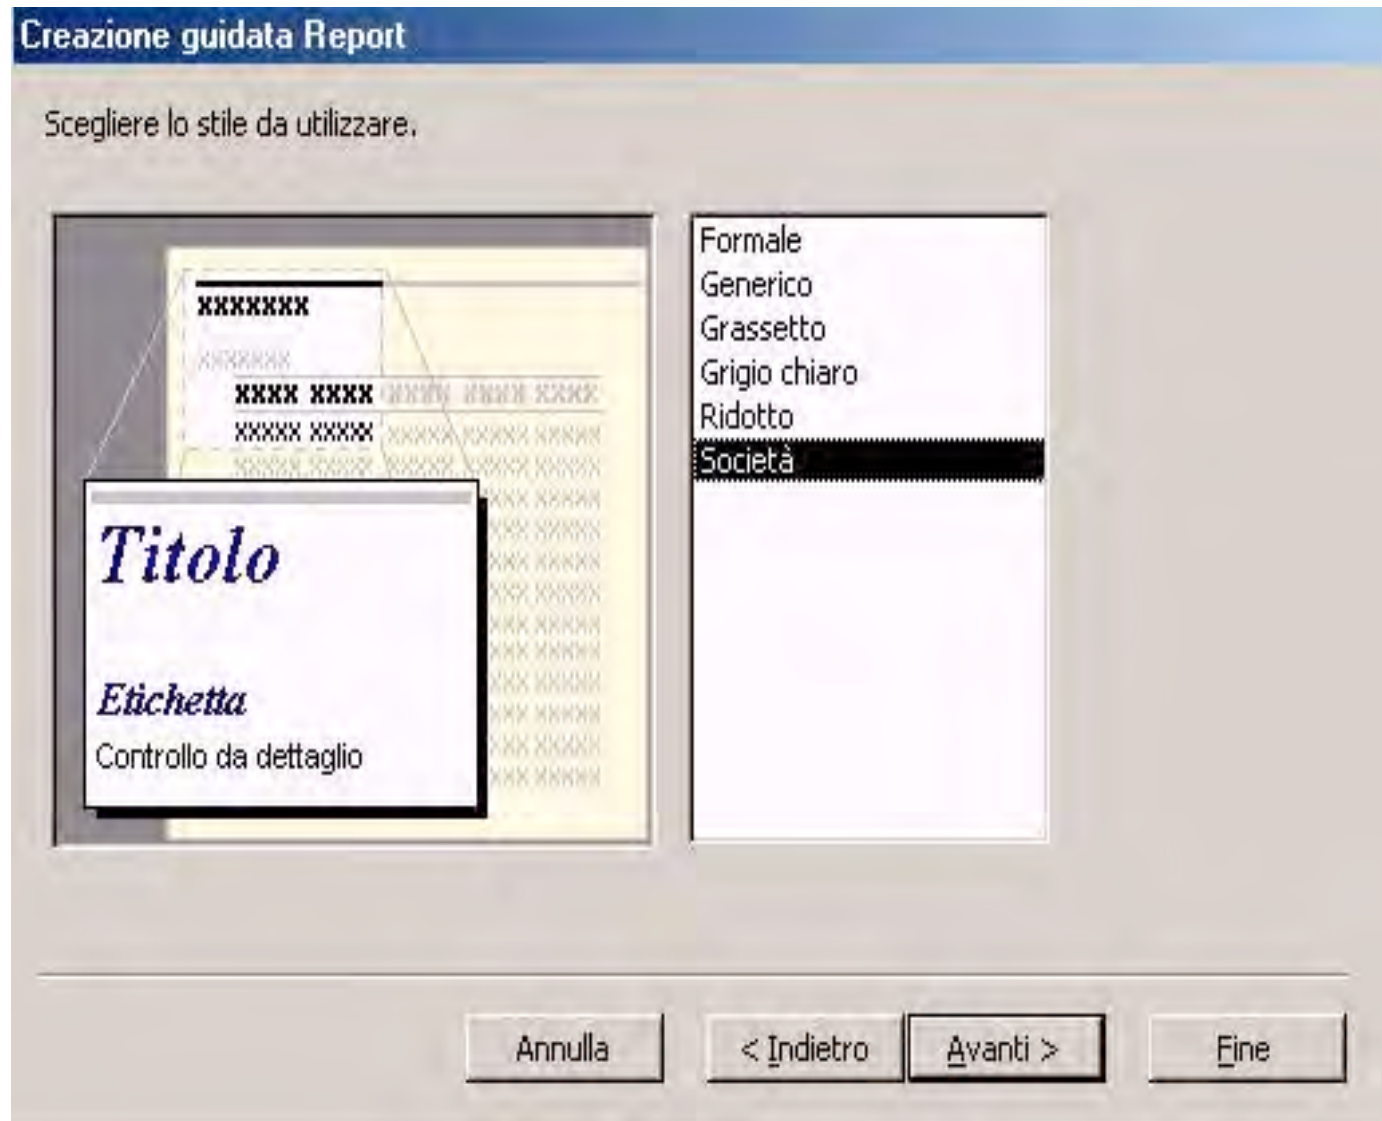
Creazione guidata Report

Scegliere lo stile da utilizzare.

XXXXXXX
XXXXXXX
XXXX XXXX XXXX XXXX XXXX
XXXXX XXXXX XXXXX XXXXX XXXXX

Titolo

Etichetta
Controllo da dettaglio

Formale
Generico
Grassetto
Grigio chiaro
Ridotto
Società

Annulla
< Indietro
Avanti >
Fine